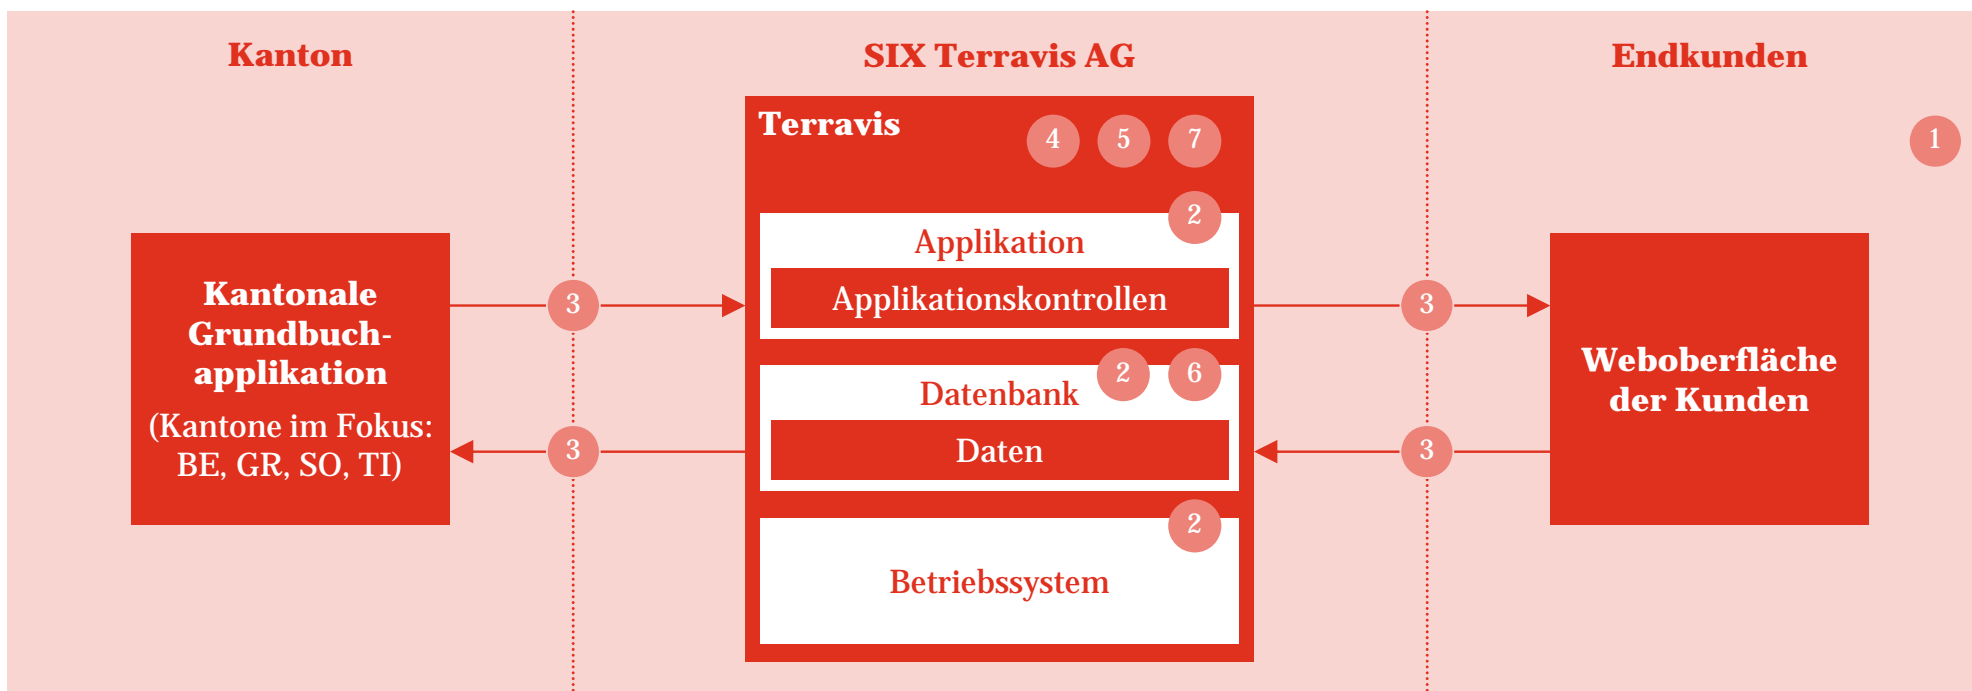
Kanton

SIX Terravis AG

Endkunden

Terravis 4 5 7

1

Applikation 2

Applikationskontrollen

Kantonale Grundbuchapplikation

(Kantone im Fokus: BE, GR, SO, TI)

3

3

3

3

Weboberfläche der Kunden

Datenbank 2 6

Daten

2

Betriebssystem